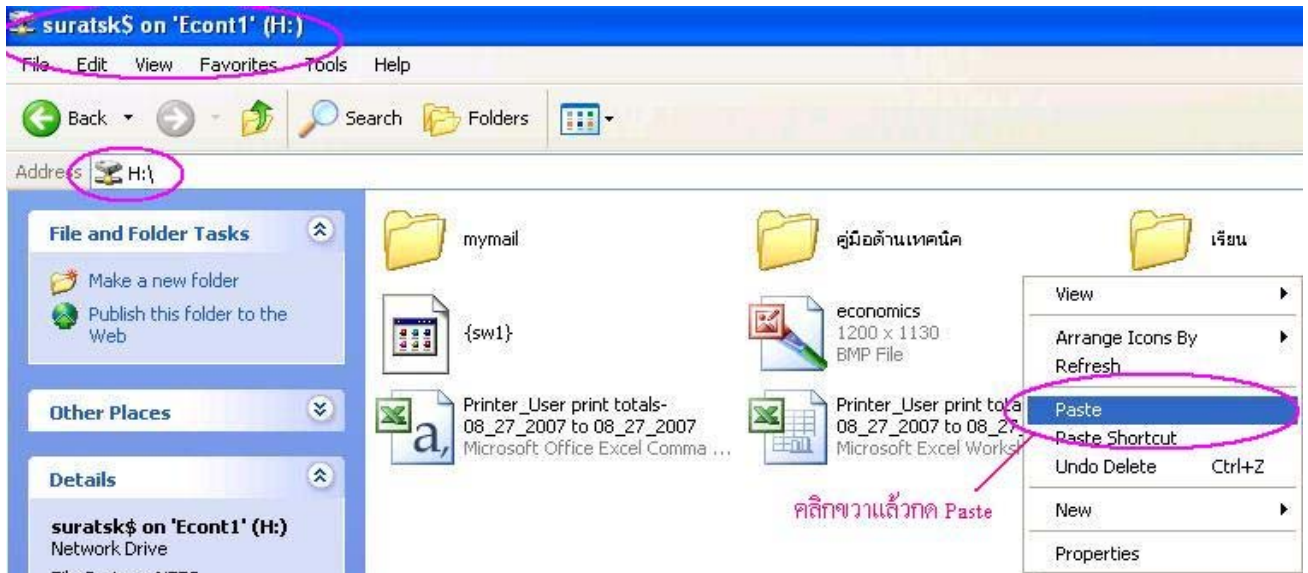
suratsk$ on 'Econt1' (H:)

File Edit View Favorites Tools Help

Back Search Folders

Address H:\

File and Folder Tasks

Make a new folder

Publish this folder to the Web

Other Places

Details

suratsk$ on 'Econt1' (H:)
Network Drive

mymail

คู่มือด้านเทคนิค

เรียน

{sw1}

economics
1200 x 1130
BMP File

Printer_User print totals-08_27_2007 to 08_27_2007
Microsoft Office Excel Comma ...

Printer_User print tota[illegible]
08_27_2007 to 08_2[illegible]
Microsoft Excel Works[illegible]

View

Arrange Icons By

Refresh

Paste

Paste Shortcut

Undo Delete Ctrl+Z

New

Properties

คลิกขวาแล้วกด Paste